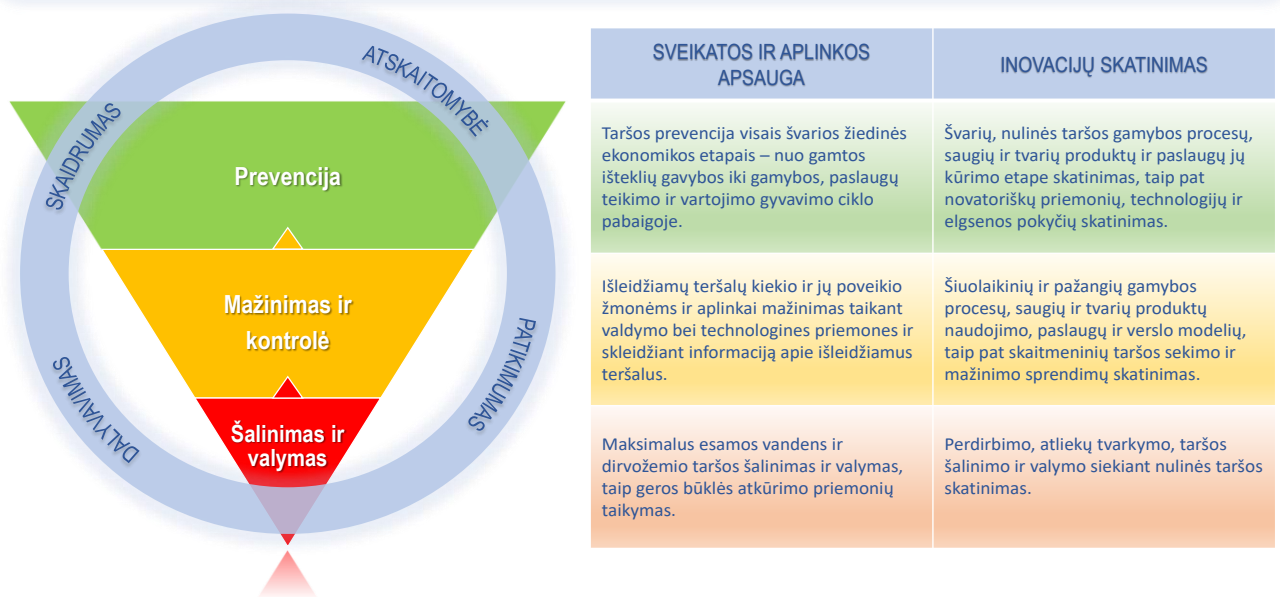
ATSKAITOMYBĖ
SKAIDRUMAS
PATIKIMUMAS
DALYVAVIMAS

Prevencija

Mažinimas ir kontrolė

Šalinimas ir valymas

| SVEIKATOS IR APLINKOS APSAUGA | INOVACIJŲ SKATINIMAS |
|---|---|
| Taršos prevencija visais švarios žiedinės ekonomikos etapais – nuo gamtos išteklių gavybos iki gamybos, paslaugų teikimo ir vartojimo gyvavimo ciklo pabaigoje. | Švarių, nulinės taršos gamybos procesų, saugių ir tvarių produktų ir paslaugų jų kūrimo etape skatinimas, taip pat novatoriškų priemonių, technologijų ir elgsenos pokyčių skatinimas. |
| Išleidžiamų teršalų kiekio ir jų poveikio žmonėms ir aplinkai mažinimas taikant valdymo bei technologines priemones ir skleidžiant informaciją apie išleidžiamus teršalus. | Šiuolaikinių ir pažangių gamybos procesų, saugių ir tvarių produktų naudojimo, paslaugų ir verslo modelių, taip pat skaitmeninių taršos sekimo ir mažinimo sprendimų skatinimas. |
| Maksimalus esamos vandens ir dirvožemio taršos šalinimas ir valymas, taip geros būklės atkūrimo priemonių taikymas. | Perdirbimo, atliekų tvarkymo, taršos šalinimo ir valymo siekiant nulinės taršos skatinimas. |